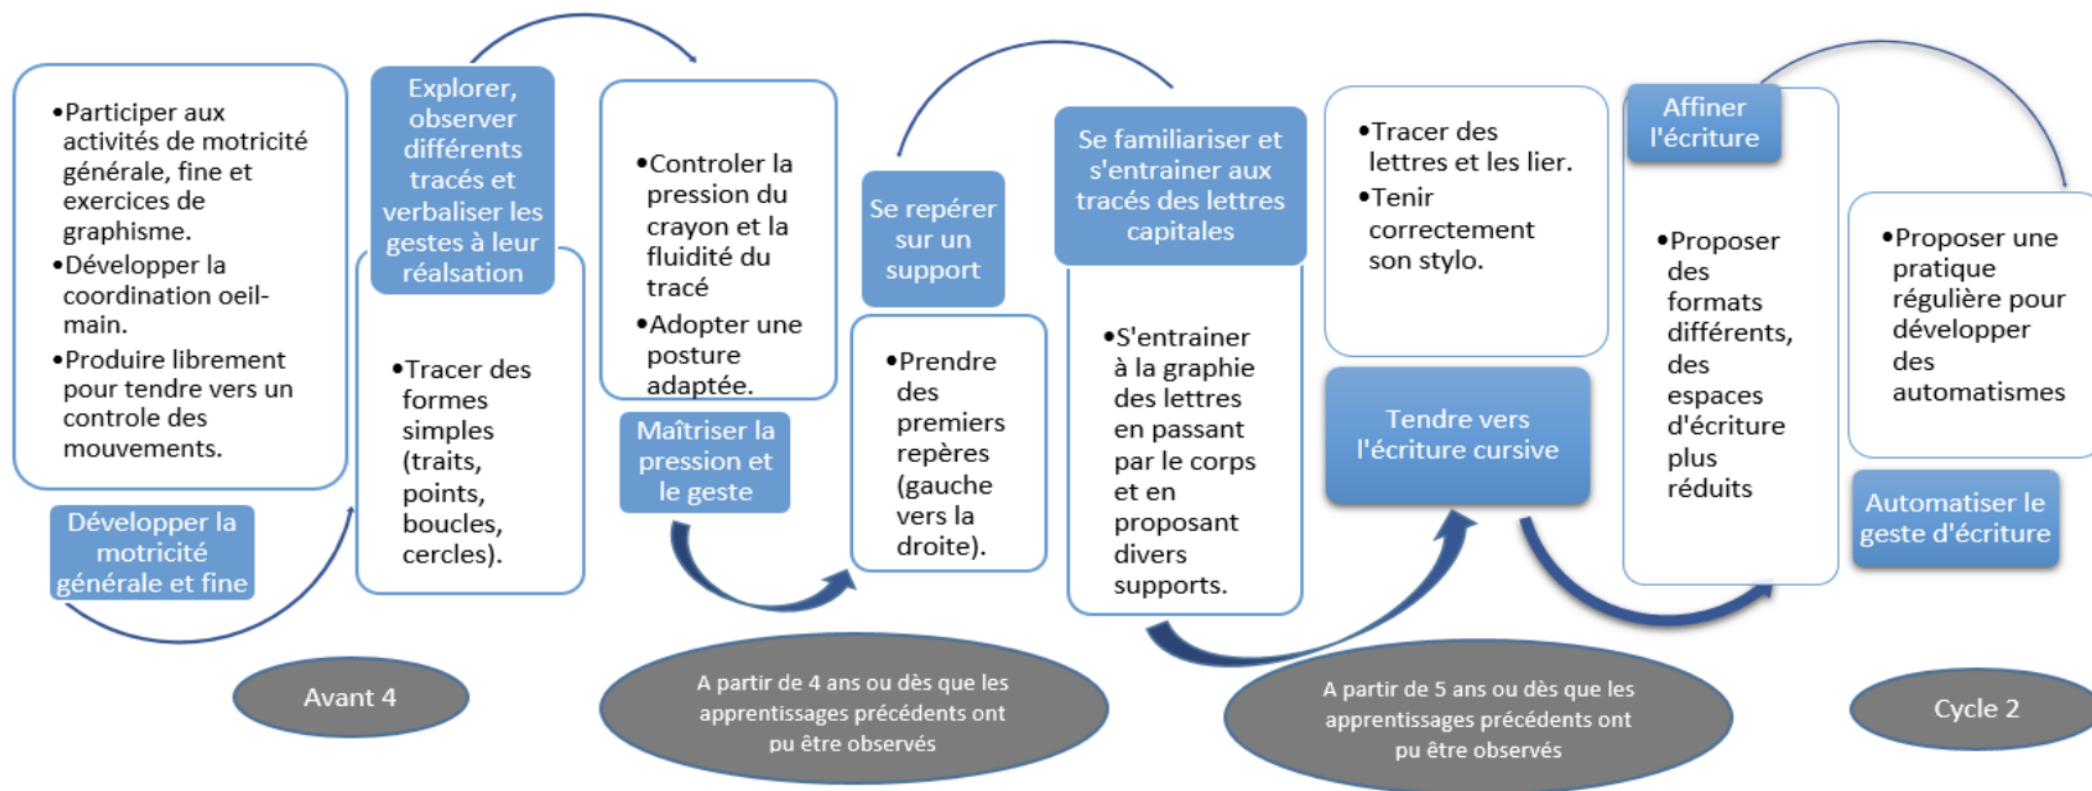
•Participer aux activités de motricité générale, fine et exercices de graphisme.
•Développer la coordination oeil-main.
•Produire librement pour tendre vers un controle des mouvements.

Développer la motricité générale et fine

Explorer, observer différents tracés et verbaliser les gestes à leur réalsation

•Tracer des formes simples (traits, points, boucles, cercles).

•Controler la pression du crayon et la fluidité du tracé
•Adopter une posture adaptée.

Maîtriser la pression et le geste

Se repérer sur un support

•Prendre des premiers repères (gauche vers la droite).

Se familiariser et s'entrainer aux tracés des lettres capitales

•S'entrainer à la graphie des lettres en passant par le corps et en proposant divers supports.

•Tracer des lettres et les lier.
•Tenir correctement son stylo.

Tendre vers l'écriture cursive

Affiner l'écriture

•Proposer des formats différents, des espaces d'écriture plus réduits

•Proposer une pratique régulière pour développer des automatismes

Automatiser le geste d'écriture

Avant 4

A partir de 4 ans ou dès que les apprentissages précédents ont pu être observés

A partir de 5 ans ou dès que les apprentissages précédents ont pu être observés

Cycle 2